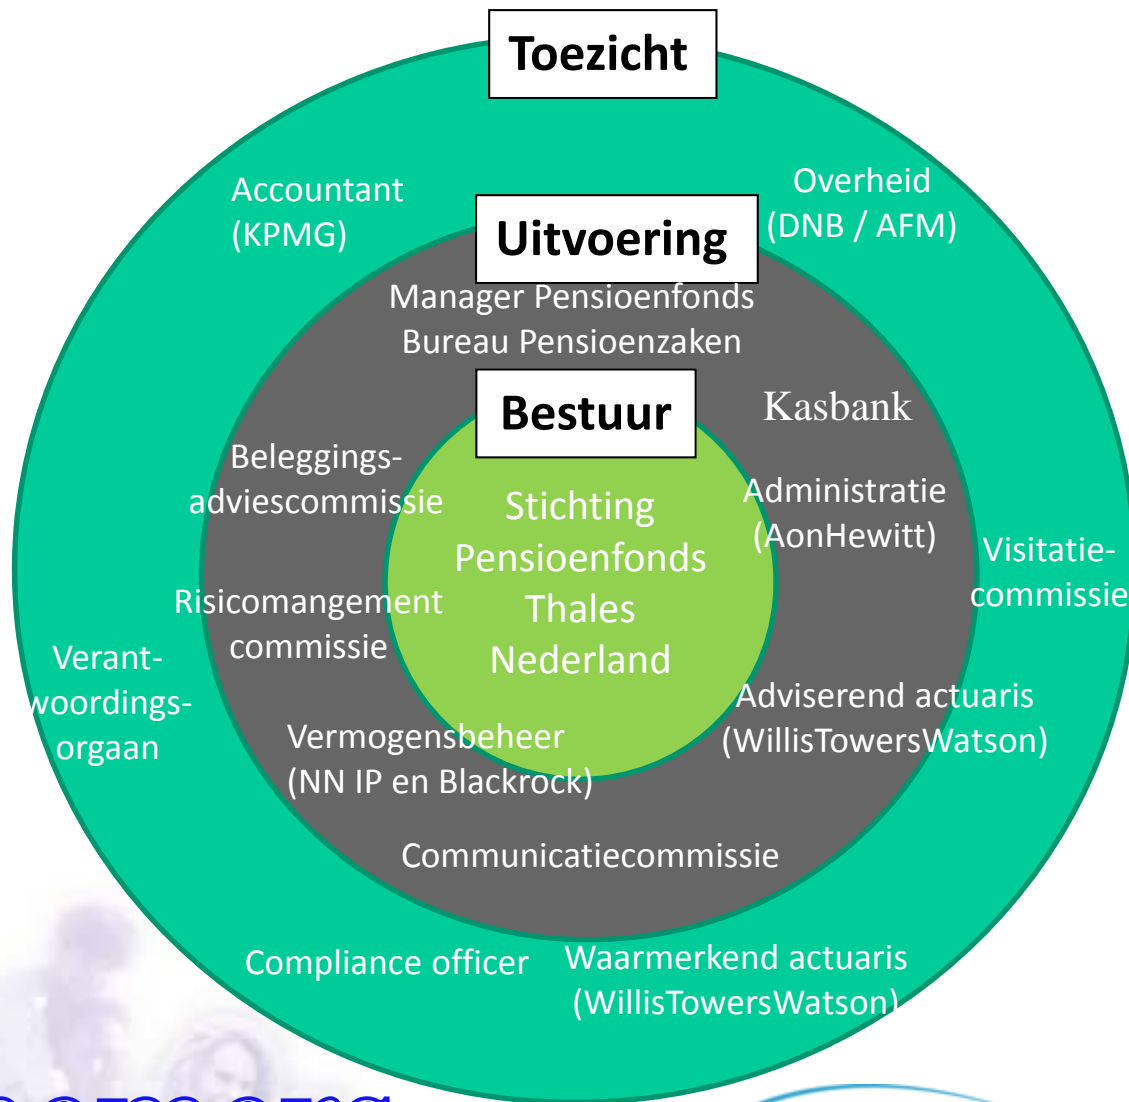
Toezicht

Accountant (KPMG)

Overheid (DNB / AFM)

Uitvoering

Manager Pensioenfonds
Bureau Pensioenzaken

Bestuur

Kasbank

Beleggings-adviescommissie

Stichting Pensioenfonds Thales Nederland

Administratie (AonHewitt)

Visitatie-commissie

Risicomangement commissie

Verant-woordings-orgaan

Adviserend actuaris (WillisTowersWatson)

Vermogensbeheer (NN IP en Blackrock)

Communicatiecommissie

Compliance officer

Waarmerkend actuaris (WillisTowersWatson)